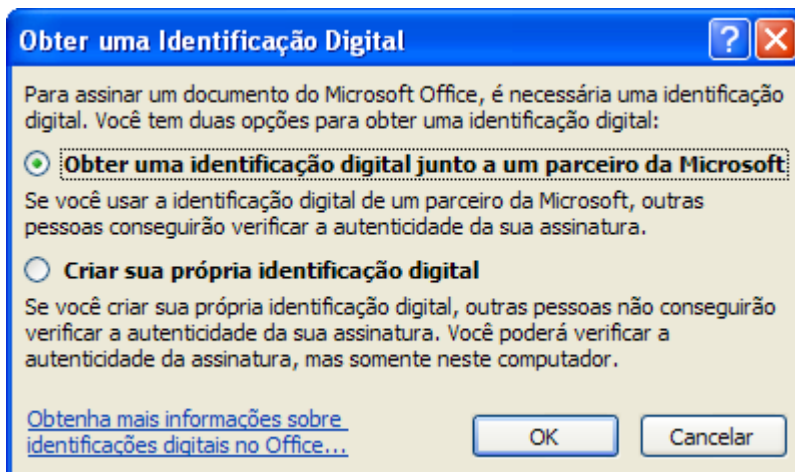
Obter uma Identificação Digital

?

X

Para assinar um documento do Microsoft Office, é necessária uma identificação digital. Você tem duas opções para obter uma identificação digital:

Obter uma identificação digital junto a um parceiro da Microsoft

Se você usar a identificação digital de um parceiro da Microsoft, outras pessoas conseguirão verificar a autenticidade da sua assinatura.

Criar sua própria identificação digital

Se você criar sua própria identificação digital, outras pessoas não conseguirão verificar a autenticidade da sua assinatura. Você poderá verificar a autenticidade da assinatura, mas somente neste computador.

Obtenha mais informações sobre identificações digitais no Office...

OK

Cancelar